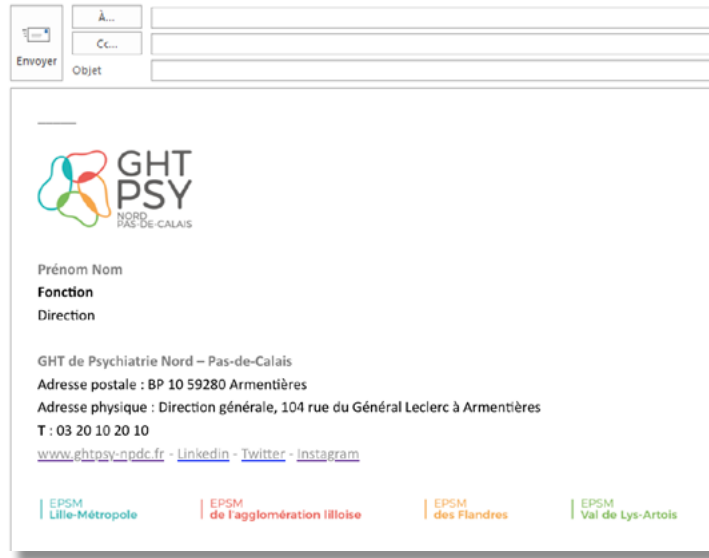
Envoyer

À...

Cc...

Objet

GHT PSY NORD PAS-DE-CALAIS

Prénom Nom
Fonction
Direction

GHT de Psychiatrie Nord – Pas-de-Calais
Adresse postale : BP 10 59280 Armentières
Adresse physique : Direction générale, 104 rue du Général Leclerc à Armentières
T : 03 20 10 20 10
www.ghtpsy-npdc.fr - Linkedin - Twitter - Instagram

EPSM Lille-Métropole

EPSM de l'agglomération lilloise

EPSM des Flandres

EPSM Val de Lys-Artois